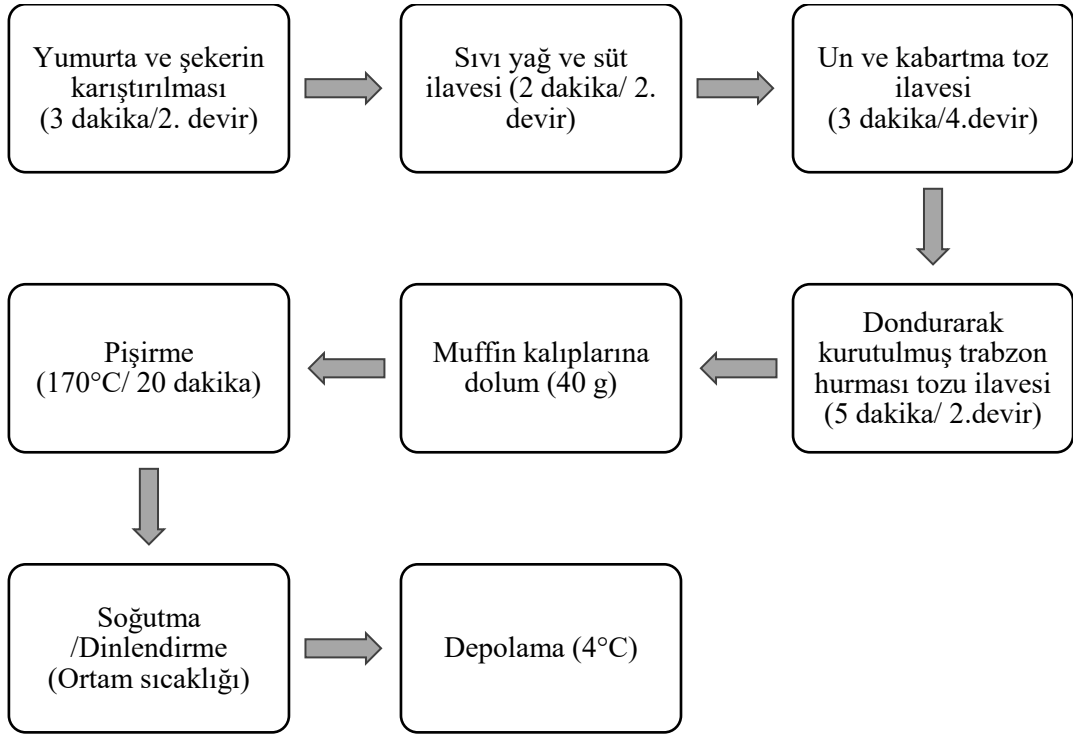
Yumurta ve şekerin karıştırılması (3 dakika/2. devir)

Sıvı yağ ve süt ilavesi (2 dakika/ 2. devir)

Un ve kabartma toz ilavesi (3 dakika/4.devir)

Dondurarak kurutulmuş trabzon hurması tozu ilavesi (5 dakika/ 2.devir)

Muffin kalıplarına dolum (40 g)

Pişirme (170°C/ 20 dakika)

Soğutma /Dinlendirme (Ortam sıcaklığı)

Depolama (4°C)